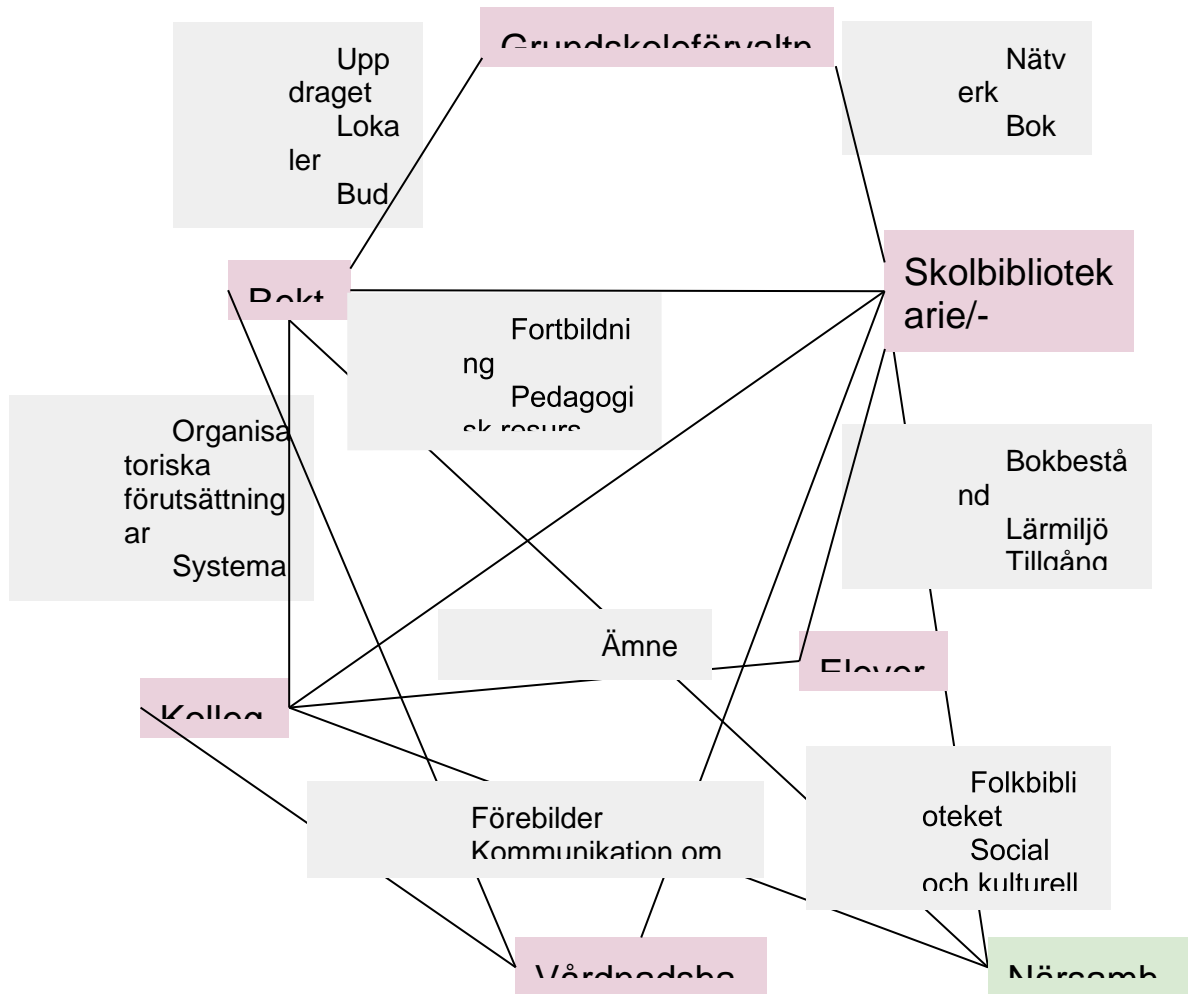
Grundskoleförvaltn

Uppdraget
Lokaler
Bud

Nätverk
Bok

Rekt

Skolbibliotekarie/-

Fortbildning
Pedagogisk resurs

Organisatoriska förutsättningar
Systema

Bokbestånd
Lärmiljö
Tillgång

Ämne

Elever

Kolleg

Förebilder
Kommunikation om

Folkbiblioteket
Social och kulturell

Vårdnadsha

Närsamh